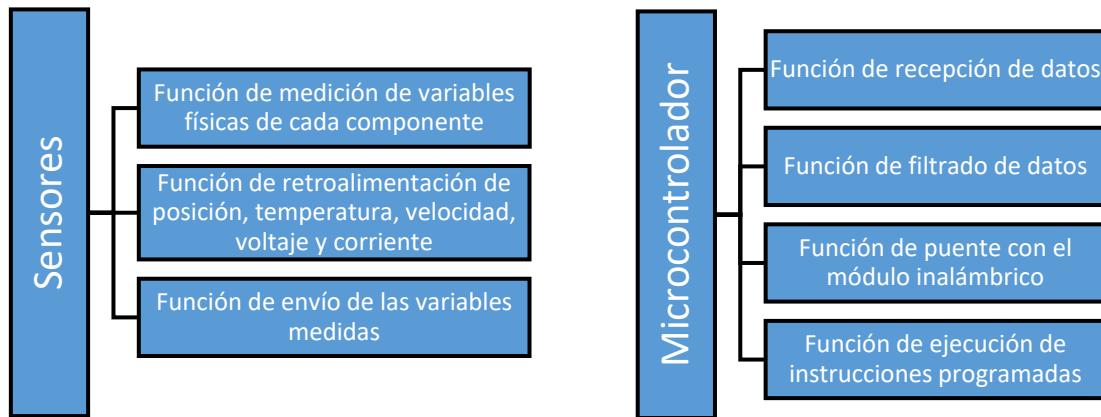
Sensores

Función de medición de variables físicas de cada componente

Función de retroalimentación de posición, temperatura, velocidad, voltaje y corriente

Función de envío de las variables medidas

Microcontrolador

Función de recepción de datos

Función de filtrado de datos

Función de puente con el módulo inalámbrico

Función de ejecución de instrucciones programadas